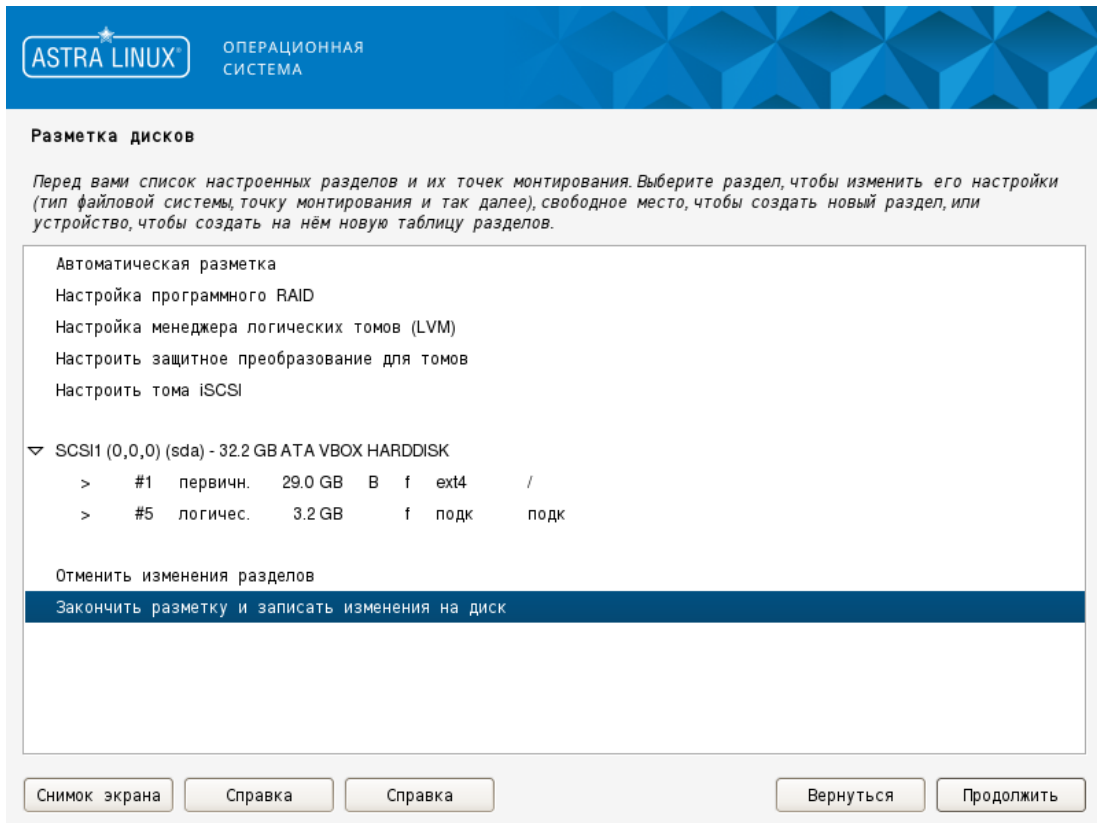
ASTRA LINUX® ОПЕРАЦИОННАЯ СИСТЕМА

Разметка дисков

Перед вами список настроенных разделов и их точек монтирования. Выберите раздел, чтобы изменить его настройки (тип файловой системы, точку монтирования и так далее), свободное место, чтобы создать новый раздел, или устройство, чтобы создать на нём новую таблицу разделов.

Автоматическая разметка
Настройка программного RAID
Настройка менеджера логических томов (LVM)
Настроить защитное преобразование для томов
Настроить тома iSCSI

SCSI1 (0,0,0) (sda) - 32.2 GB ATA VBOX HARDDISK
> #1 первичн. 29.0 GB B f ext4 /
> #5 логичес. 3.2 GB f подк подк

Отменить изменения разделов
Закончить разметку и записать изменения на диск

Снимок экрана | Справка | Справка | Вернуться | Продолжить